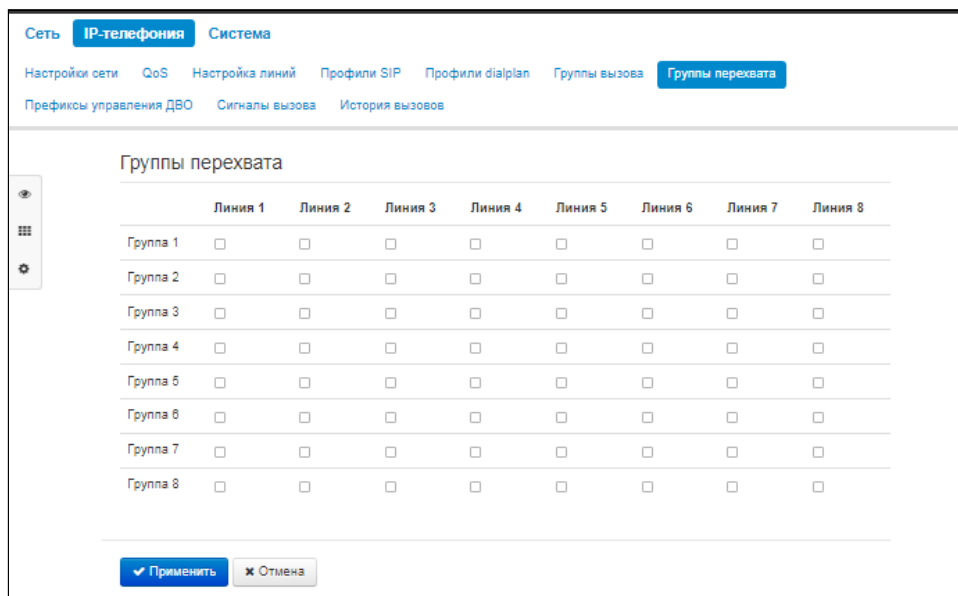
Сеть IP-телефония Система

Настройки сети QoS Настройка линий Профили SIP Профили dialplan Группы вызова Группы перехвата

Префиксы управления ДВО Сигналы вызова История вызовов

Группы перехвата

| | Линия 1 | Линия 2 | Линия 3 | Линия 4 | Линия 5 | Линия 6 | Линия 7 | Линия 8 |
|---|---|---|---|---|---|---|---|---|
| Группа 1 | ☐ | ☐ | ☐ | ☐ | ☐ | ☐ | ☐ | ☐ |
| Группа 2 | ☐ | ☐ | ☐ | ☐ | ☐ | ☐ | ☐ | ☐ |
| Группа 3 | ☐ | ☐ | ☐ | ☐ | ☐ | ☐ | ☐ | ☐ |
| Группа 4 | ☐ | ☐ | ☐ | ☐ | ☐ | ☐ | ☐ | ☐ |
| Группа 5 | ☐ | ☐ | ☐ | ☐ | ☐ | ☐ | ☐ | ☐ |
| Группа 6 | ☐ | ☐ | ☐ | ☐ | ☐ | ☐ | ☐ | ☐ |
| Группа 7 | ☐ | ☐ | ☐ | ☐ | ☐ | ☐ | ☐ | ☐ |
| Группа 8 | ☐ | ☐ | ☐ | ☐ | ☐ | ☐ | ☐ | ☐ |

✔ Применить ✖ Отмена